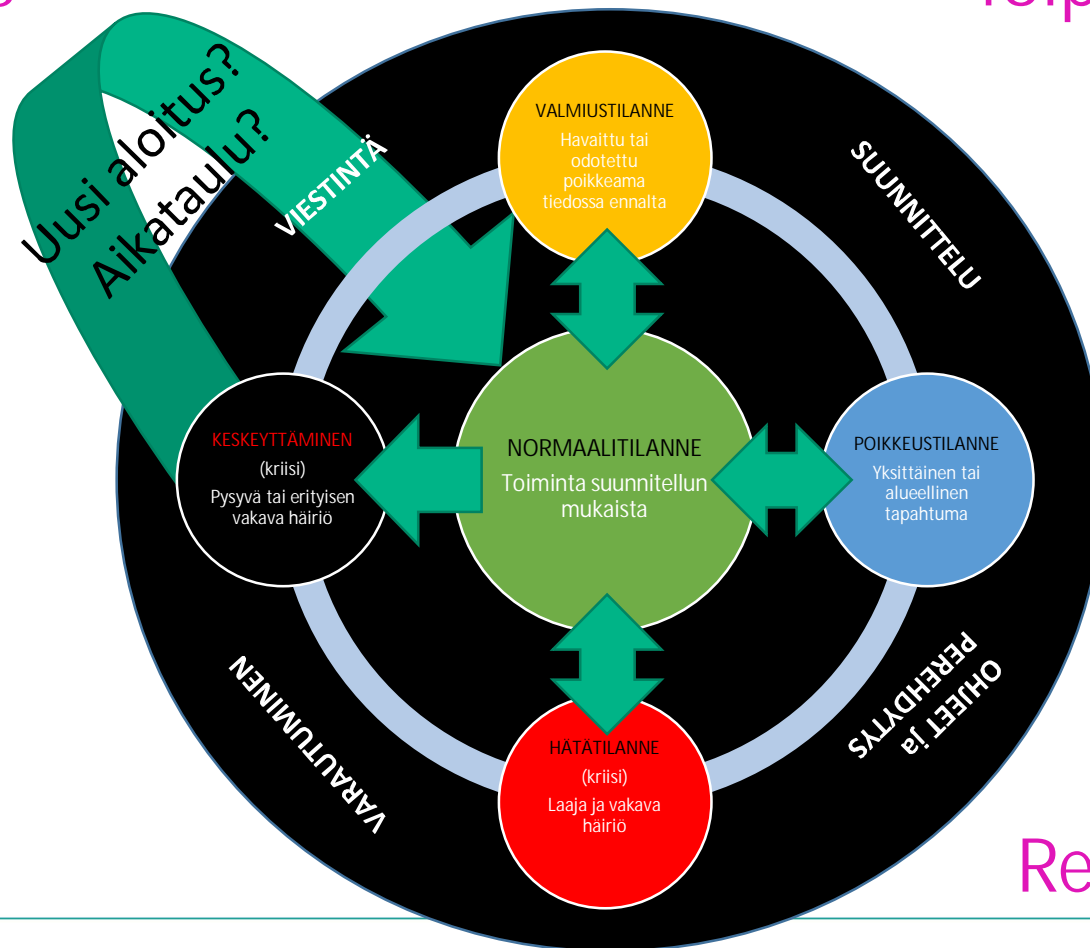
Uusi aloitus?
Aikataulu?

VIESTINTÄ

VALMIUSTILANNE
Havaittu tai odotettu poikkeama tiedossa ennalta

SUUNNITTELU

KESKEYTTÄMINEN
(kriisi)
Pysyvä tai erityisen vakava häiriö

NORMAALITILANNE
Toiminta suunnitellun mukaista

POIKKEUSTILANNE
Yksittäinen tai alueellinen tapahtuma

VARAUTUMINEN

HÄTÄTILANNE
(kriisi)
Laaja ja vakava häiriö

OHJEET ja PEREHDYTYS

Re